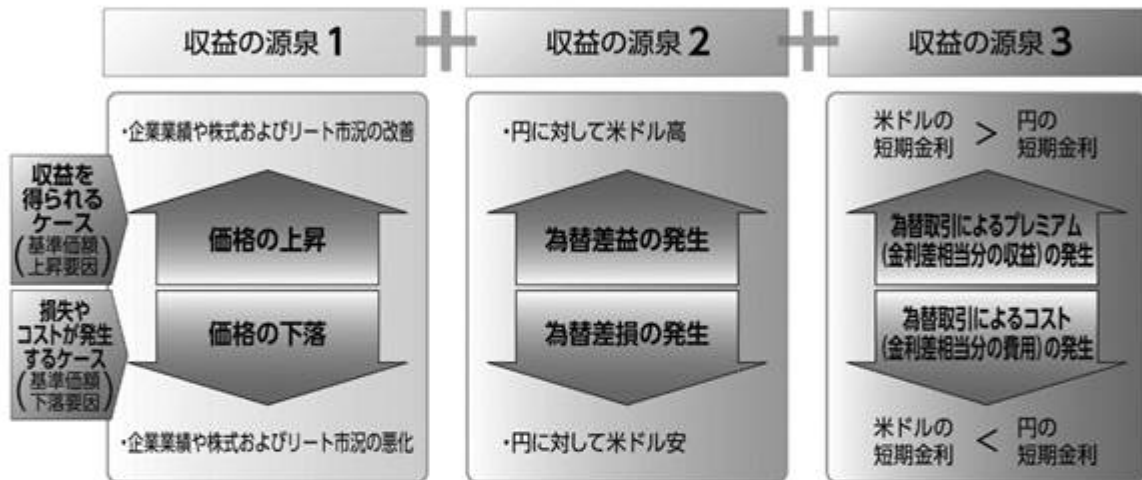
収益の源泉 1

収益の源泉 2

収益の源泉 3

収益を得られるケース
(基準価額上昇要因)

損失やコストが発生するケース
(基準価額下落要因)

・企業業績や株式およびリート市況の改善

価格の上昇

価格の下落

・企業業績や株式およびリート市況の悪化

・円に対して米ドル高

為替差益の発生

為替差損の発生

・円に対して米ドル安

米ドルの短期金利 > 円の短期金利

為替取引によるプレミアム(金利差相当分の収益)の発生

為替取引によるコスト(金利差相当分の費用)の発生

米ドルの短期金利 < 円の短期金利